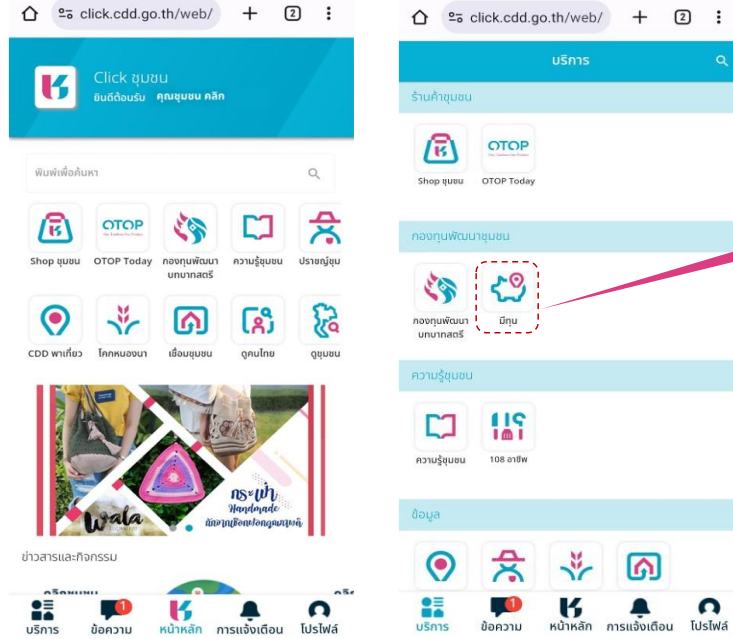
click.cdd.go.th/web/ 2

Click ชุมชน
ยินดีต้อนรับ คุณชุมชน คลิก

พิมพ์เพื่อค้นหา

Shop ชุมชน
OTOP Today
กองทุนพัฒนาบทบาทสตรี
ความรู้ชุมชน
ปราชญ์ชุม

CDD พาเที่ยว
โคกหนองนา
เชื่อมชุมชน
ดูคนไทย
ดูชุมชน

กระเป๋า Handmade
Wala

ข่าวสารและกิจกรรม

บริการ
ข้อความ 1
หน้าหลัก
การแจ้งเตือน
โปรไฟล์

click.cdd.go.th/web/ 2

บริการ

ร้านค้าชุมชน

Shop ชุมชน
OTOP
OTOP Today

กองทุนพัฒนาชุมชน

กองทุนพัฒนาบทบาทสตรี
มีทุน

ความรู้ชุมชน

ความรู้ชุมชน
108 อาชีพ

ข้อมูล

บริการ
ข้อความ 1
หน้าหลัก
การแจ้งเตือน
โปรไฟล์